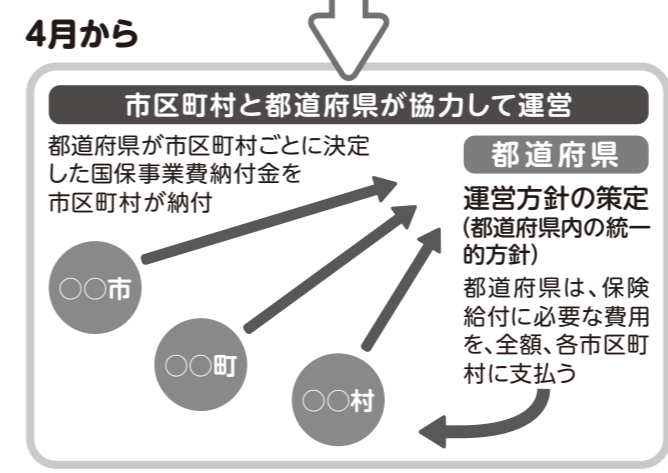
4月から

市区町村と都道府県が協力して運営

都道府県が市区町村ごとに決定した国保事業費納付金を市区町村が納付

都道府県

運営方針の策定
(都道府県内の統一的方針)

都道府県は、保険給付に必要な費用を、全額、各市区町村に支払う

○○市

○○町

○○村